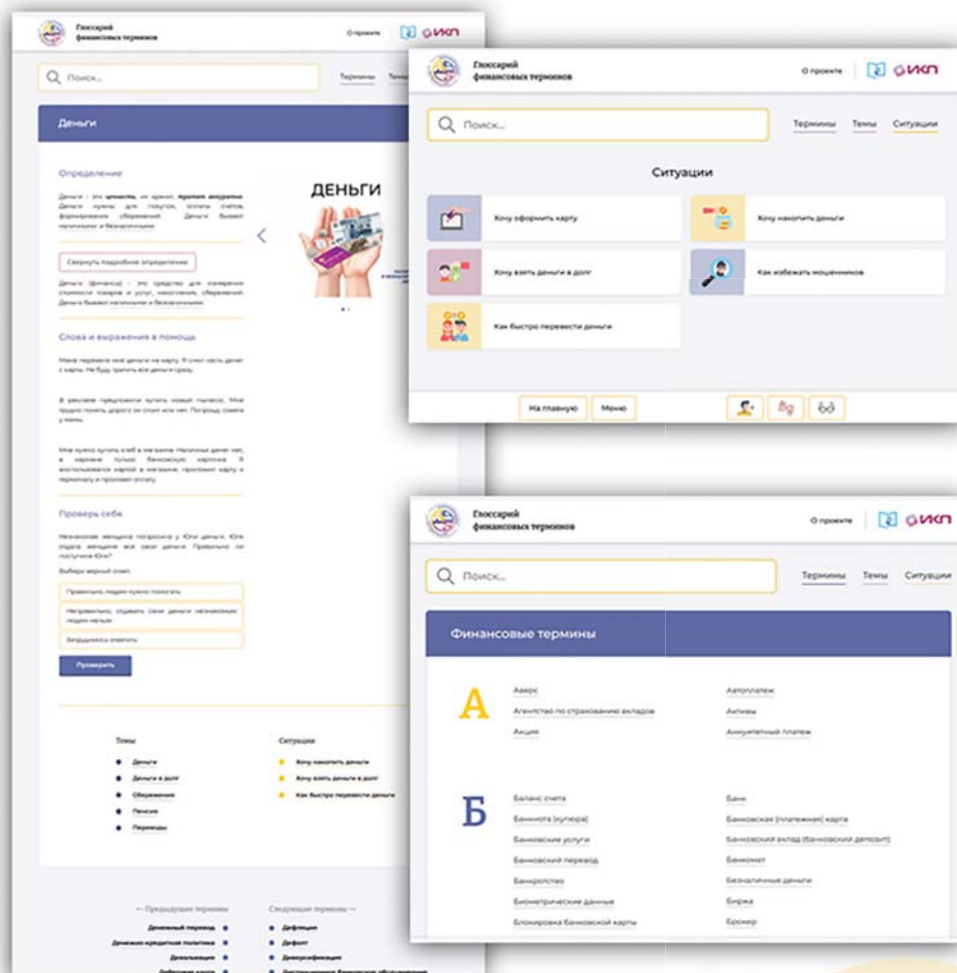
Глоссарий финансовых терминов

О проекте

ИКП

Поиск...

Термины

Темы

Деньги

Определение

Деньги - это ценность, их хранят, тратят аккуратно. Деньги нужны для покупок, оплаты счетов, формирования сбережений. Деньги бывают наличными и безналичными.

Свернуть подробное определение

Деньги (финансы) - это средство для измерения стоимости товаров и услуг, накопления, сбережений. Деньги бывают наличными и безналичными.

ДЕНЬГИ

Слова и выражения в помощь

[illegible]

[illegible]

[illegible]

Проверь себя

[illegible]

Выбери верный ответ:

Правильно, людям нужно помогать

Неправильно, отдавать свои деньги незнакомым людям нельзя

Затрудняюсь ответить

Проверить

Темы

Деньги

Деньги в долг

Сбережения

Пенсия

Переводы

Ситуации

Хочу накопить деньги

Хочу взять деньги в долг

Как быстро перевести деньги

← Предыдущие термины

Денежный перевод

Денежно-кредитная политика

Девальвация

Дебетовая карта

Следующие термины →

Дефляция

Дефолт

Диверсификация

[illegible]

Глоссарий финансовых терминов

О проекте

ИКП

Поиск...

Термины

Темы

Ситуации

Ситуации

Хочу оформить карту

Хочу накопить деньги

Хочу взять деньги в долг

Как избежать мошенников

Как быстро перевести деньги

На главную

Меню

Глоссарий финансовых терминов

О проекте

ИКП

Поиск...

Термины

Темы

Ситуации

Финансовые термины

А

Аверс

Агентство по страхованию вкладов

Акция

Автоплатеж

Активы

Аннуитетный платеж

Б

Баланс счета

Банкнота (купюра)

Банковские услуги

Банковский перевод

Банкротство

Биометрические данные

Блокировка банковской карты

Банк

Банковская (платежная) карта

Банковский вклад (банковский депозит)

Банкомат

Безналичные деньги

Биржа

Брокер